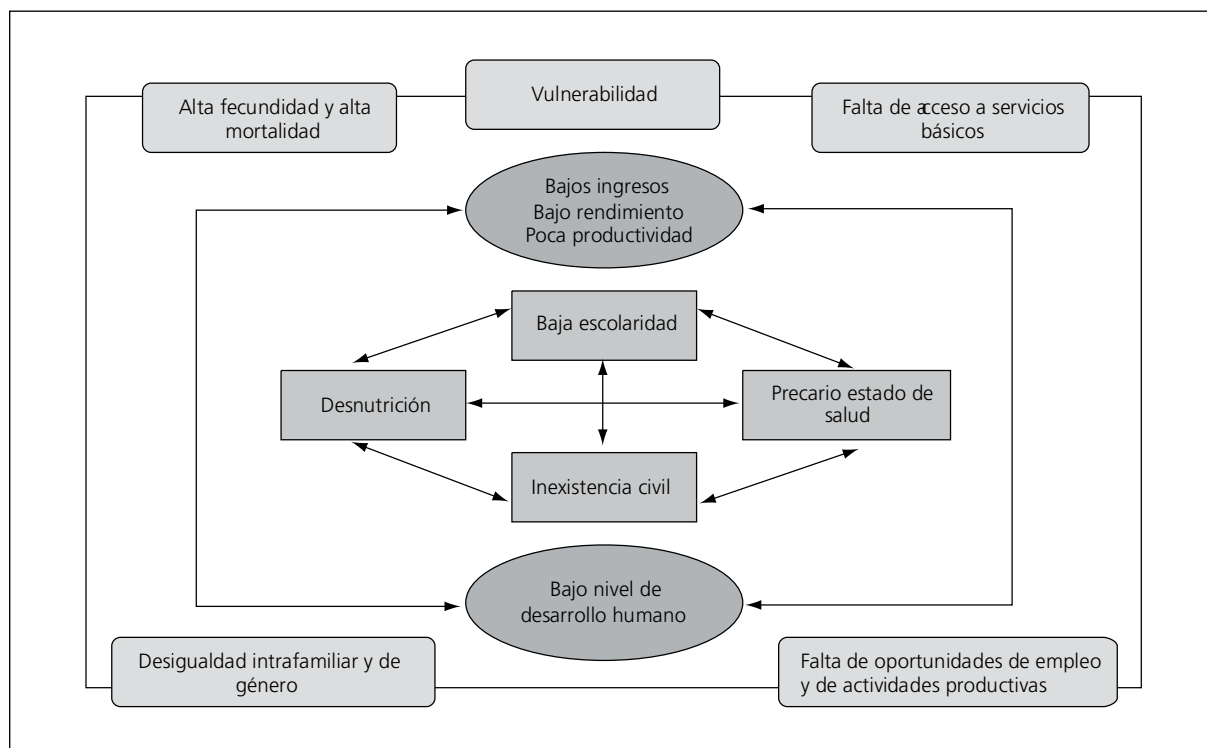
Alta fecundidad y alta mortalidad

Vulnerabilidad

Falta de acceso a servicios básicos

Bajos ingresos
Bajo rendimiento
Poca productividad

Baja escolaridad

Desnutrición

Precario estado de salud

Inexistencia civil

Bajo nivel de desarrollo humano

Desigualdad intrafamiliar y de género

Falta de oportunidades de empleo y de actividades productivas